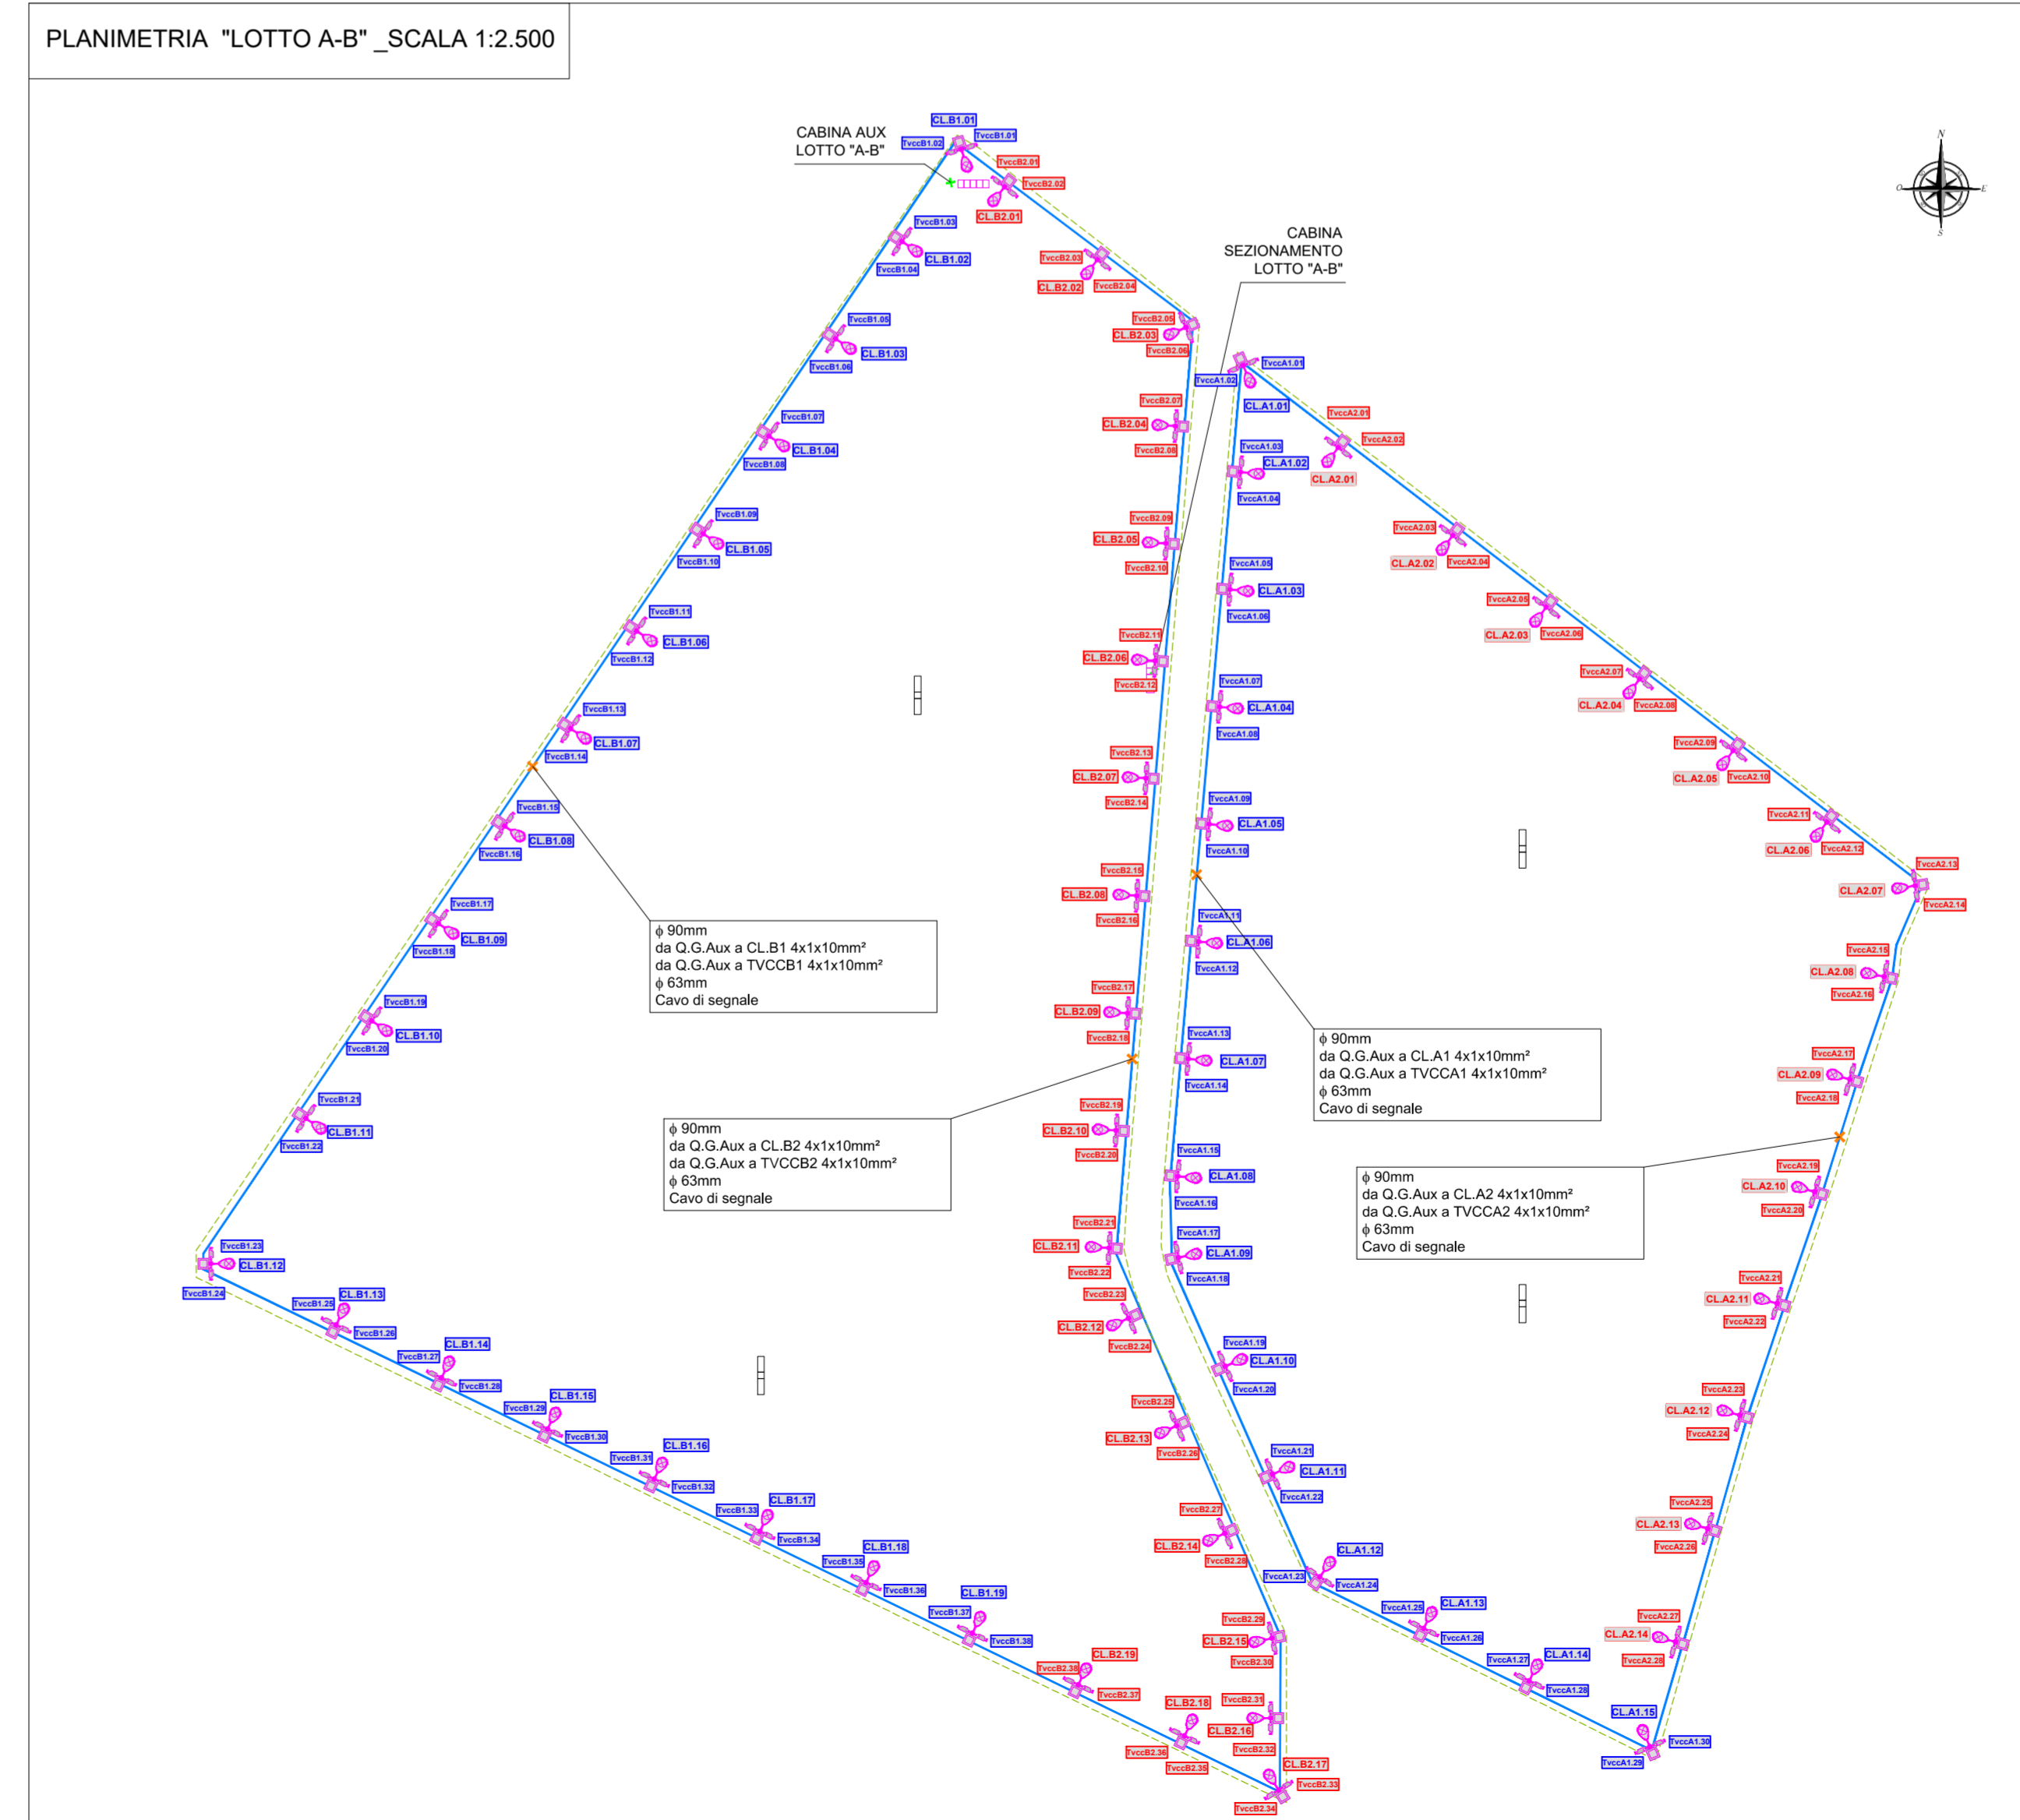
PLANIMETRIA "LOTTO A-B" _SCALA 1:2.500

CABINA AUX
LOTTO "A-B"

CABINA
SEZIONAMENTO
LOTTO "A-B"

N
O
E
S

CL.B1.01
TvccB1.01
TvccB1.02
TvccB2.01
TvccB2.02
CL.B2.01
TvccB1.03
CL.B1.02
TvccB1.04
TvccB2.03
CL.B2.02
TvccB2.04
TvccB1.05
CL.B1.03
TvccB1.06
TvccB2.05
CL.B2.03
TvccB2.06
TvccA1.01
TvccA1.02
CL.A1.01
TvccB1.07
CL.B1.04
TvccB1.08
TvccB2.07
CL.B2.04
TvccB2.08
TvccA2.01
TvccA2.02
CL.A2.01
TvccA1.03
CL.A1.02
TvccA1.04
TvccB1.09
CL.B1.05
TvccB1.10
TvccB2.09
CL.B2.05
TvccB2.10
TvccA2.03
CL.A2.02
TvccA2.04
TvccA1.05
CL.A1.03
TvccA1.06
TvccA2.05
CL.A2.03
TvccA2.06
TvccB1.11
CL.B1.06
TvccB1.12
TvccB2.11
CL.B2.06
TvccB2.12
TvccA2.07
CL.A2.04
TvccA2.08
TvccA1.07
CL.A1.04
TvccA1.08
TvccB1.13
CL.B1.07
TvccB1.14
TvccB2.13
CL.B2.07
TvccB2.14
TvccA2.09
CL.A2.05
TvccA2.10
TvccA1.09
CL.A1.05
TvccA1.10
TvccB1.15
CL.B1.08
TvccB1.16
TvccA2.11
CL.A2.06
TvccA2.12
TvccB2.15
CL.B2.08
TvccB2.16
TvccA2.13
CL.A2.07
TvccA2.14
TvccA1.11
CL.A1.06
TvccA1.12
TvccB1.17
CL.B1.09
TvccB1.18

ϕ 90mm
da Q.G.Aux a CL.B1 4x1x10mm²
da Q.G.Aux a TVCCB1 4x1x10mm²
ϕ 63mm
Cavo di segnale

TvccA2.15
CL.A2.08
TvccA2.16
TvccB1.19
CL.B1.10
TvccB1.20
TvccB2.17
CL.B2.09
TvccB2.18
TvccA1.13
CL.A1.07
TvccA1.14

ϕ 90mm
da Q.G.Aux a CL.A1 4x1x10mm²
da Q.G.Aux a TVCCA1 4x1x10mm²
ϕ 63mm
Cavo di segnale

TvccA2.17
CL.A2.09
TvccA2.18
TvccB1.21
CL.B1.11
TvccB1.22
TvccB2.19
CL.B2.10
TvccB2.20

ϕ 90mm
da Q.G.Aux a CL.B2 4x1x10mm²
da Q.G.Aux a TVCCB2 4x1x10mm²
ϕ 63mm
Cavo di segnale

TvccA1.15
CL.A1.08
TvccA1.16

ϕ 90mm
da Q.G.Aux a CL.A2 4x1x10mm²
da Q.G.Aux a TVCCA2 4x1x10mm²
ϕ 63mm
Cavo di segnale

TvccA2.19
CL.A2.10
TvccA2.20
TvccB1.23
CL.B1.12
TvccB1.24
TvccB2.21
CL.B2.11
TvccB2.22
TvccA1.17
CL.A1.09
TvccA1.18
TvccB1.25
CL.B1.13
TvccB1.26
TvccB2.23
CL.B2.12
TvccB2.24
TvccA2.21
CL.A2.11
TvccA2.22
TvccB1.27
CL.B1.14
TvccB1.28
TvccA1.19
CL.A1.10
TvccA1.20
TvccB1.29
CL.B1.15
TvccB1.30
TvccB2.25
CL.B2.13
TvccB2.26
TvccA2.23
CL.A2.12
TvccA2.24
TvccB1.31
CL.B1.16
TvccB1.32
TvccA1.21
CL.A1.11
TvccA1.22
TvccB1.33
CL.B1.17
TvccB1.34
TvccB2.27
CL.B2.14
TvccB2.28
TvccA2.25
CL.A2.13
TvccA2.26
CL.A1.12
TvccA1.23
TvccA1.24
TvccB1.35
CL.B1.18
TvccB1.36
TvccA1.25
CL.A1.13
TvccA1.26
TvccB1.37
CL.B1.19
TvccB1.38
TvccB2.29
CL.B2.15
TvccB2.30
TvccA2.27
CL.A2.14
TvccA2.28
TvccB2.38
CL.B2.19
TvccB2.37
TvccA1.27
CL.A1.14
TvccA1.28
CL.B2.18
TvccB2.31
CL.B2.16
TvccB2.32
TvccB2.36
TvccB2.35
CL.A1.15
TvccA1.30
TvccA1.29
CL.B2.17
TvccB2.33
TvccB2.34